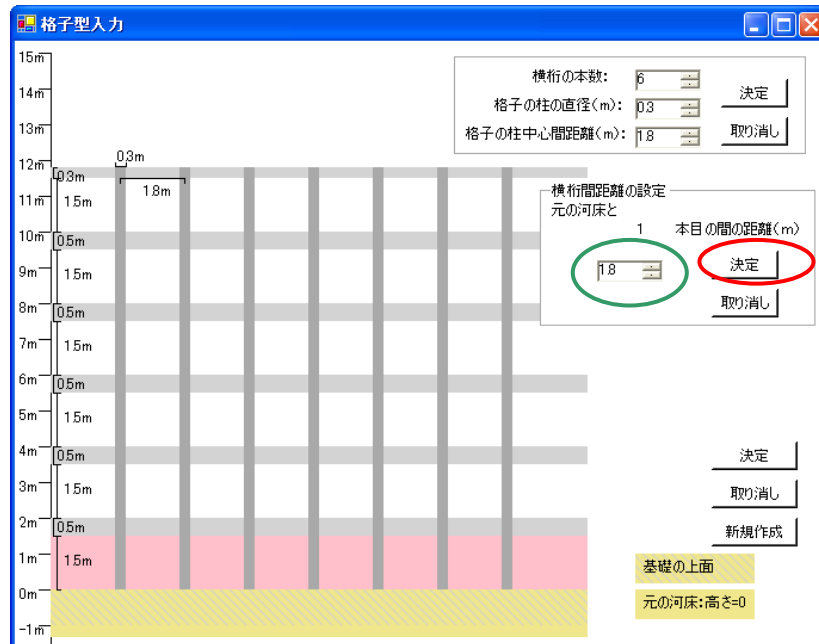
格子型入力

15m
14m
13m
12m
11m
10m
9m
8m
7m
6m
5m
4m
3m
2m
1m
0m
-1m

0.3m
0.3m
1.8m
1.5m
0.5m
1.5m
0.5m
1.5m
0.5m
1.5m
0.5m
1.5m
0.5m
1.5m

横桁の本数: 6
格子の柱の直径(m): 0.3
格子の柱中心間距離(m): 1.8
決定
取り消し

横桁間距離の設定
元の河床と
1
本目の間の距離(m)
1.8
決定
取り消し

決定
取り消し
新規作成

基礎の上面
元の河床:高さ=0